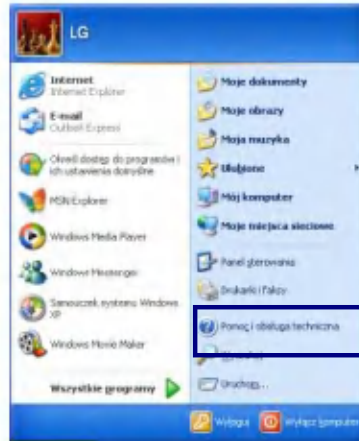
LG

Internet
Internet Explorer

E-mail
Outlook Express

Określ dostęp do programów i ich ustawienia domyślne

MSN Explorer

Windows Media Player

Windows Messenger

Samouczek systemu Windows XP

Windows Movie Maker

Wszystkie programy

Moje dokumenty

Moje obrazy

Moja muzyka

Ulubione

Mój komputer

Moje miejsca sieciowe

Panel sterowania

Drukarki i faksy

Pomoc i obsługa techniczna

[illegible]

Uruchom...

Wyloguj

Wyłącz komputer